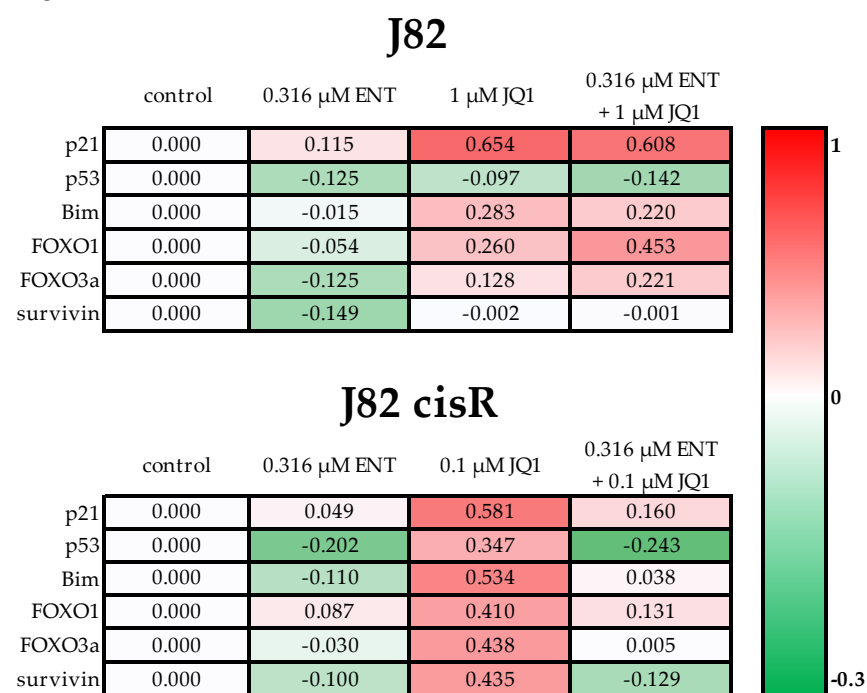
J82

| | control | 0.316 μM ENT | 1 μM JQ1 | 0.316 μM ENT + 1 μM JQ1 |
|---|---|---|---|---|
| p21 | 0.000 | 0.115 | 0.654 | 0.608 |
| p53 | 0.000 | -0.125 | -0.097 | -0.142 |
| Bim | 0.000 | -0.015 | 0.283 | 0.220 |
| FOXO1 | 0.000 | -0.054 | 0.260 | 0.453 |
| FOXO3a | 0.000 | -0.125 | 0.128 | 0.221 |
| survivin | 0.000 | -0.149 | -0.002 | -0.001 |

J82 cisR

| | control | 0.316 μM ENT | 0.1 μM JQ1 | 0.316 μM ENT + 0.1 μM JQ1 |
|---|---|---|---|---|
| p21 | 0.000 | 0.049 | 0.581 | 0.160 |
| p53 | 0.000 | -0.202 | 0.347 | -0.243 |
| Bim | 0.000 | -0.110 | 0.534 | 0.038 |
| FOXO1 | 0.000 | 0.087 | 0.410 | 0.131 |
| FOXO3a | 0.000 | -0.030 | 0.438 | 0.005 |
| survivin | 0.000 | -0.100 | 0.435 | -0.129 |

1
0
-0.3